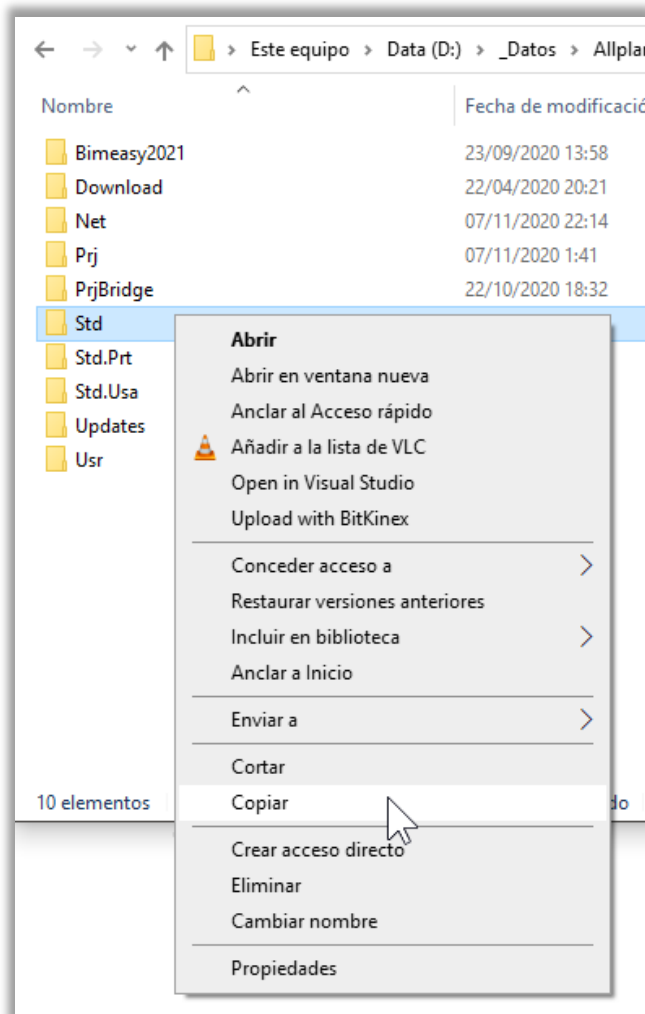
Este equipo > Data (D:) > _Datos > Allplan

Nombre | Fecha de modificació

| Nombre | Fecha de modificació |
|---|---|
| Bimeasy2021 | 23/09/2020 13:58 |
| Download | 22/04/2020 20:21 |
| Net | 07/11/2020 22:14 |
| Prj | 07/11/2020 1:41 |
| PrjBridge | 22/10/2020 18:32 |
| Std | |
| Std.Prt | |
| Std.Usa | |
| Updates | |
| Usr | |

10 elementos

Abrir
Abrir en ventana nueva
Anclar al Acceso rápido
Añadir a la lista de VLC
Open in Visual Studio
Upload with BitKinex

Conceder acceso a
Restaurar versiones anteriores
Incluir en biblioteca
Anclar a Inicio

Enviar a

Cortar
Copiar

Crear acceso directo
Eliminar
Cambiar nombre

Propiedades

do